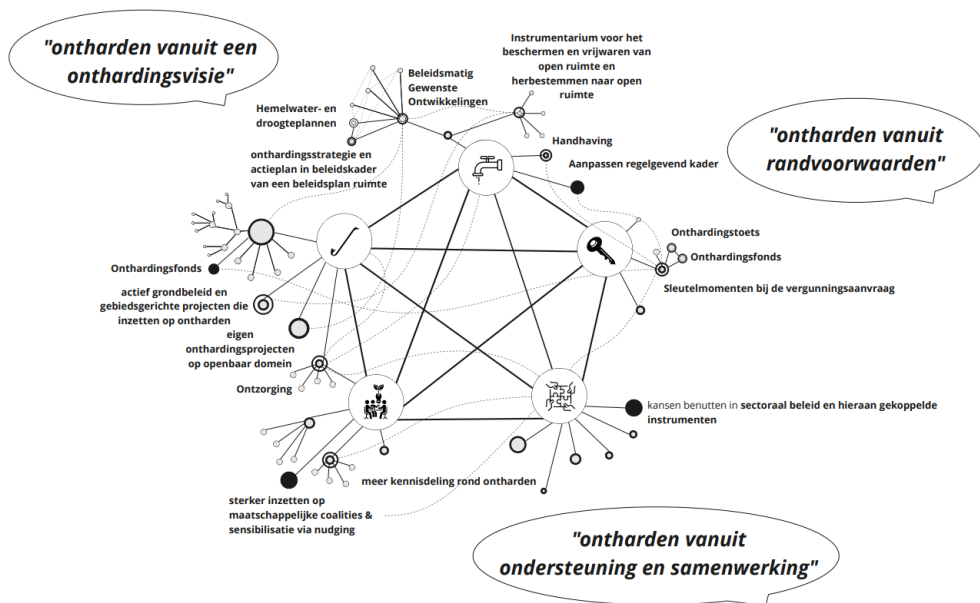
"ontharden vanuit een onthardingsvisie"

Beleidsmatig Gewenste Ontwikkelingen

Instrumentarium voor het beschermen en vrijwaren van open ruimte en herbestemmen naar open ruimte

Hemelwater- en droogteplannen

Handhaving

"ontharden vanuit randvoorwaarden"

Aanpassen regelgevend kader

onthardingsstrategie en actieplan in beleidskader van een beleidsplan ruimte

Onthardingstoets

Onthardingsfonds

Onthardingsfonds

Sleutelmomenten bij de vergunningsaanvraag

actief grondbeleid en gebiedsgerichte projecten die inzetten op ontharden

eigen onthardingsprojecten op openbaar domein

Ontzorging

kansen benutten in sectoraal beleid en hieraan gekoppelde instrumenten

meer kennisdeling rond ontharden

sterker inzetten op maatschappelijke coalities & sensibilisatie via nudging

"ontharden vanuit ondersteuning en samenwerking"